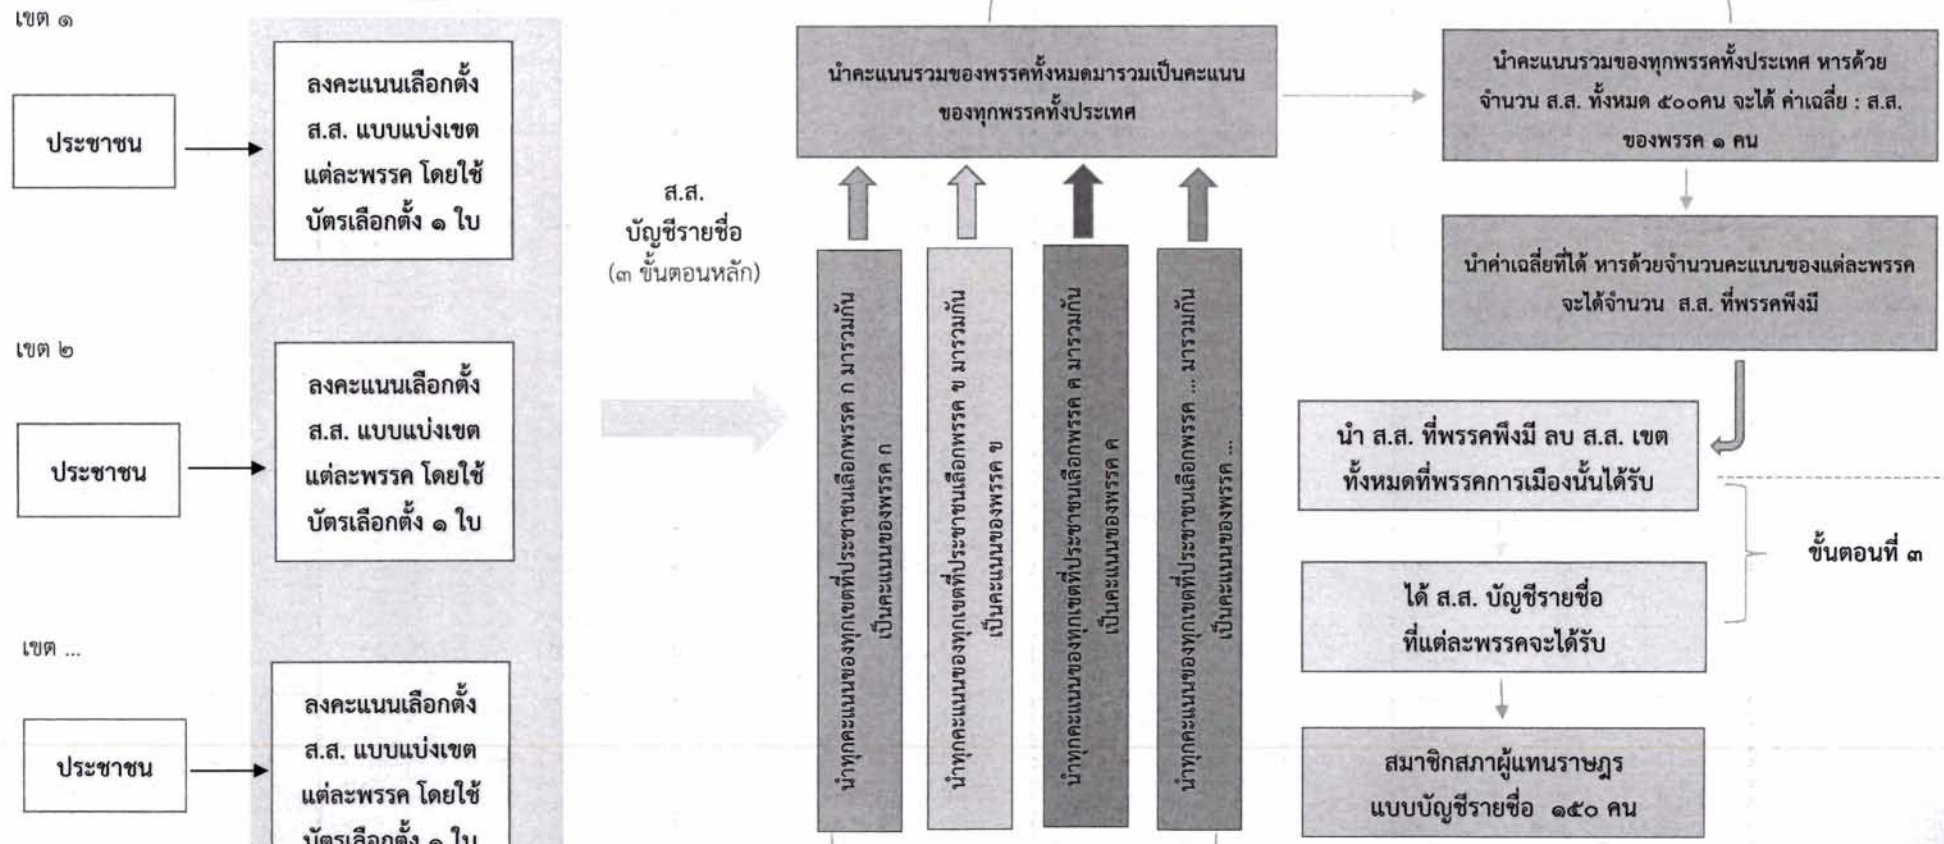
เขต ๑

ประชาชน

ลงคะแนนเลือกตั้ง ส.ส. แบบแบ่งเขต แต่ละพรรค โดยใช้บัตรเลือกตั้ง ๑ ใบ

เขต ๒

ประชาชน

ลงคะแนนเลือกตั้ง ส.ส. แบบแบ่งเขต แต่ละพรรค โดยใช้บัตรเลือกตั้ง ๑ ใบ

เขต ...

ประชาชน

ลงคะแนนเลือกตั้ง ส.ส. แบบแบ่งเขต แต่ละพรรค โดยใช้บัตรเลือกตั้ง ๑ ใบ

ส.ส. บัญชีรายชื่อ (๓ ขั้นตอนหลัก)

นำคะแนนรวมของพรรคทั้งหมดมารวมเป็นคะแนนของทุกพรรคทั้งประเทศ

นำทุกคะแนนของทุกเขตที่ประชาชนเลือกพรรค ก มารวมกันเป็นคะแนนของพรรค ก

นำทุกคะแนนของทุกเขตที่ประชาชนเลือกพรรค ข มารวมกันเป็นคะแนนของพรรค ข

นำทุกคะแนนของทุกเขตที่ประชาชนเลือกพรรค ค มารวมกันเป็นคะแนนของพรรค ค

นำทุกคะแนนของทุกเขตที่ประชาชนเลือกพรรค ... มารวมกันเป็นคะแนนของพรรค ...

นำคะแนนรวมของทุกพรรคทั้งประเทศ หารด้วยจำนวน ส.ส. ทั้งหมด ๕๐๐คน จะได้ ค่าเฉลี่ย : ส.ส. ของพรรค ๑ คน

นำค่าเฉลี่ยที่ได้ หารด้วยจำนวนคะแนนของแต่ละพรรค จะได้จำนวน ส.ส. ที่พรรคพึงมี

นำ ส.ส. ที่พรรคพึงมี ลบ ส.ส. เขต ทั้งหมดที่พรรคการเมืองนั้นได้รับ

ได้ ส.ส. บัญชีรายชื่อ ที่แต่ละพรรคจะได้รับ

ขั้นตอนที่ ๓

สมาชิกสภาผู้แทนราษฎร แบบบัญชีรายชื่อ ๑๕๐ คน